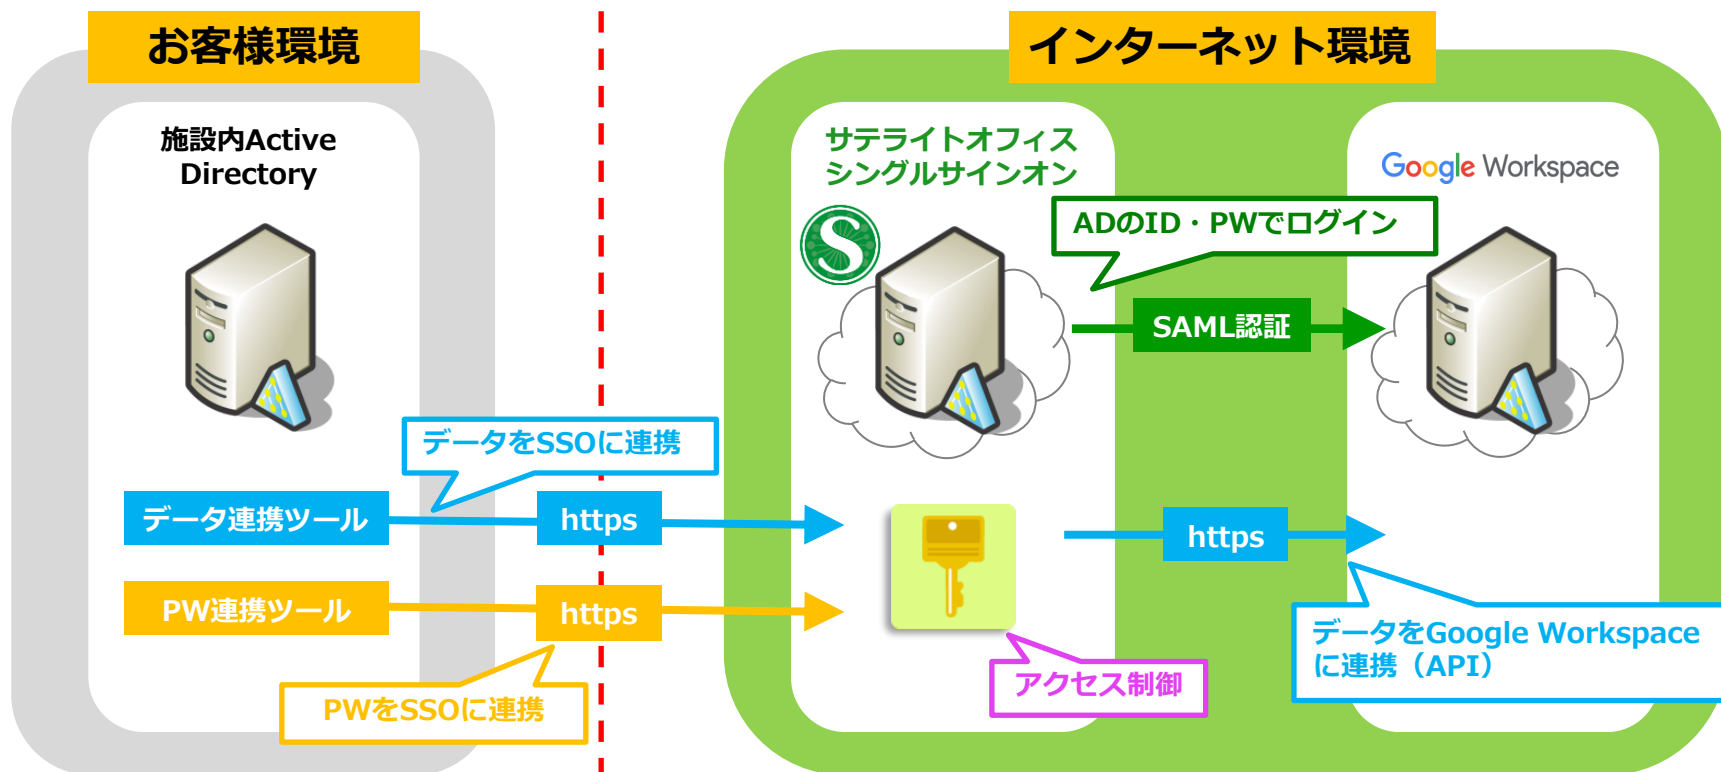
お客様環境

施設内Active Directory

データをSSOに連携

データ連携ツール

https

PW連携ツール

https

PWをSSOに連携

インターネット環境

サテライトオフィス シングルサインオン

ADのID・PWでログイン

Google Workspace

SAML認証

https

アクセス制御

データをGoogle Workspace に連携（API）